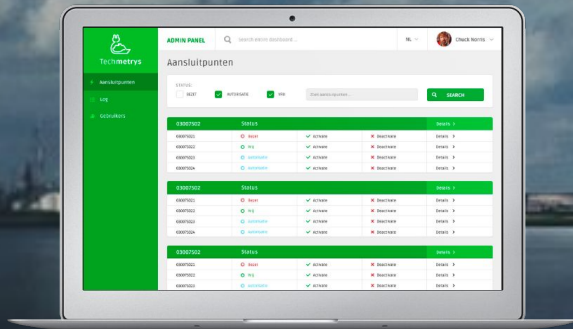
Techmetrys

Aansluitpunten

Log

Gebruikers

ADMIN PANEL

Search event (eventid) ...

NL

Chuck Norris

Aansluitpunten

STATUS:

Bezet

Automaat

Vrij

Enter aansluitpunten...

SEARCH

03007502 Status Details

03007502 Bezet Activate Deactivate Details

03007502 Vrij Activate Deactivate Details

03007502 Automaat Activate Deactivate Details

03007504 Automaat Activate Deactivate Details

03007502 Status Details

03007502 Bezet Activate Deactivate Details

03007502 Vrij Activate Deactivate Details

03007502 Automaat Activate Deactivate Details

03007504 Automaat Activate Deactivate Details

03007502 Status Details

03007502 Bezet Activate Deactivate Details

03007502 Vrij Activate Deactivate Details

03007502 Automaat Activate Deactivate Details